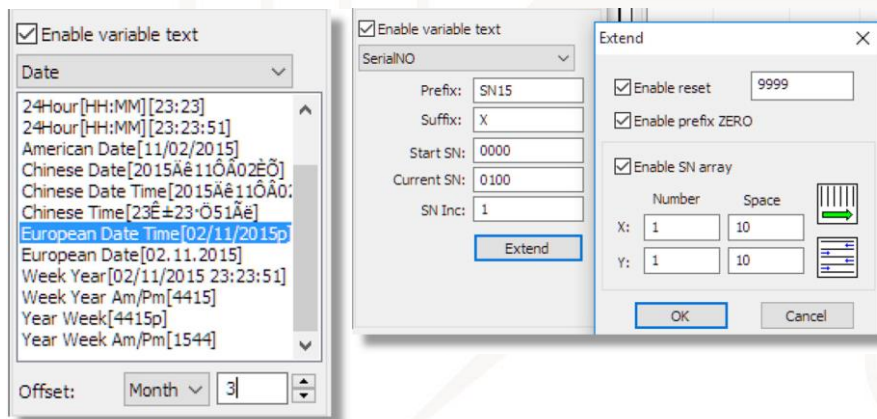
☑ Enable variable text

Date

24Hour[HH:MM][23:23]
24Hour[HH:MM][23:23:51]
American Date[11/02/2015]
Chinese Date[2015Äê11ÔÂ02ÈÕ]
Chinese Date Time[2015Äê11ÔÂ0
Chinese Time[23Ê±23·Ö51Ãë]
European Date Time[02/11/2015p]
European Date[02.11.2015]
Week Year[02/11/2015 23:23:51]
Week Year Am/Pm[4415]
Year Week[4415p]
Year Week Am/Pm[1544]

Offset: Month 3

☑ Enable variable text

SerialNO

Prefix: SN15
Suffix: X
Start SN: 0000
Current SN: 0100
SN Inc: 1

Extend

Extend

☑ Enable reset 9999
☑ Enable prefix ZERO

☑ Enable SN array

| | Number | Space |
|---|---|---|
| X: | 1 | 10 |
| Y: | 1 | 10 |

OK Cancel